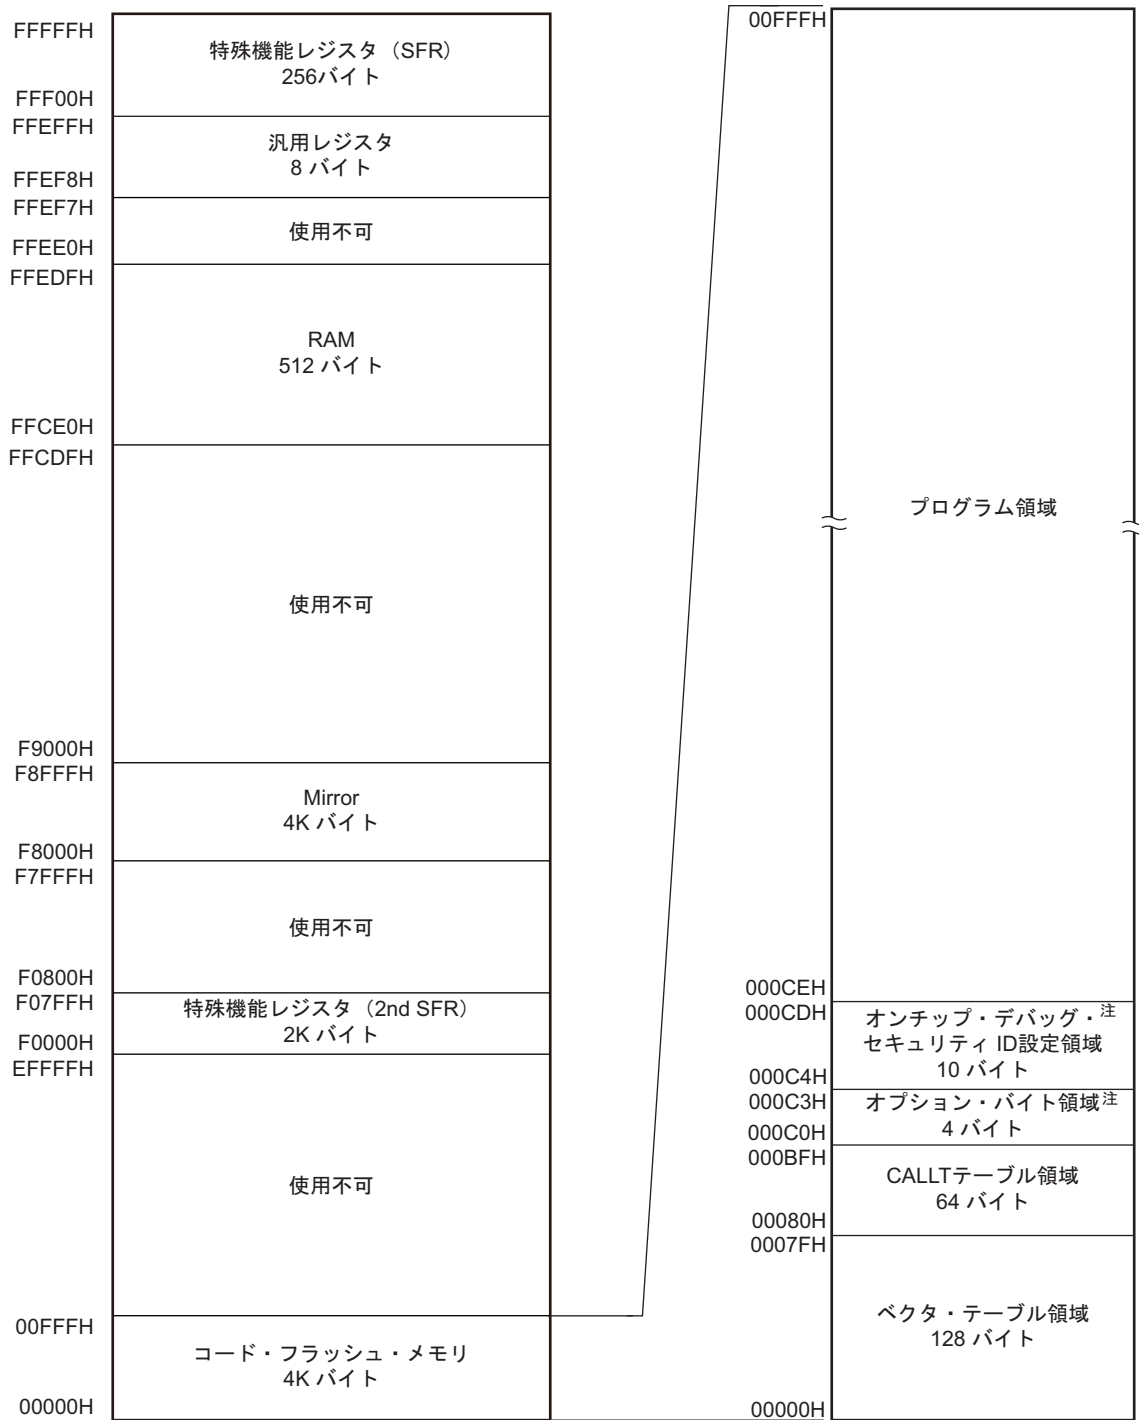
FFFFFH
特殊機能レジスタ（SFR）
256バイト
FFF00H
FFEFFH
汎用レジスタ
8 バイト
FFEF8H
FFEF7H
使用不可
FFEE0H
FFEDFH
RAM
512 バイト
FFCE0H
FFCDFH
使用不可
F9000H
F8FFFH
Mirror
4K バイト
F8000H
F7FFFH
使用不可
F0800H
F07FFH
特殊機能レジスタ（2nd SFR）
2K バイト
F0000H
EFFFFH
使用不可
00FFFH
コード・フラッシュ・メモリ
4K バイト
00000H

00FFFH
プログラム領域
000CEH
000CDH
オンチップ・デバッグ・$^{注}$
セキュリティ ID設定領域
10 バイト
000C4H
000C3H
オプション・バイト領域$^{注}$
4 バイト
000C0H
000BFH
CALLTテーブル領域
64 バイト
00080H
0007FH
ベクタ・テーブル領域
128 バイト
00000H